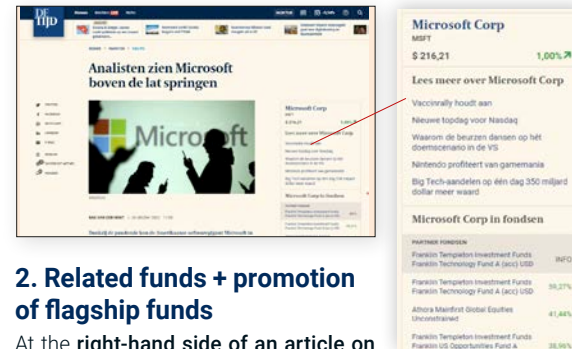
DE TIJD

Analisten zien Microsoft boven de lat springen

Microsoft

Microsoft Corp
MSFT
$ 216,21
1,00%

Lees meer over Microsoft Corp

Vaccinrally houdt aan
Nieuwe topdag voor Nasdaq
Waarom de beurzen dansen op het doemscenario in de VS
Nintendo profiteert van gamemania
Big Tech-aandelen op één dag 350 miljard dollar meer waard

Microsoft Corp in fondsen

PARTNER FONDSEN
Franklin Templeton Investment Funds Franklin Technology Fund A (acc) USD
INFO
Franklin Templeton Investment Funds Franklin Technology Fund A (acc) USD
59,27%
Athora Mainfirst Global Equities Unconstrained
41,44%
Franklin Templeton Investment Funds Franklin US Opportunities Fund A
38,99%

2. Related funds + promotion of flagship funds

At the right-hand side of an article on